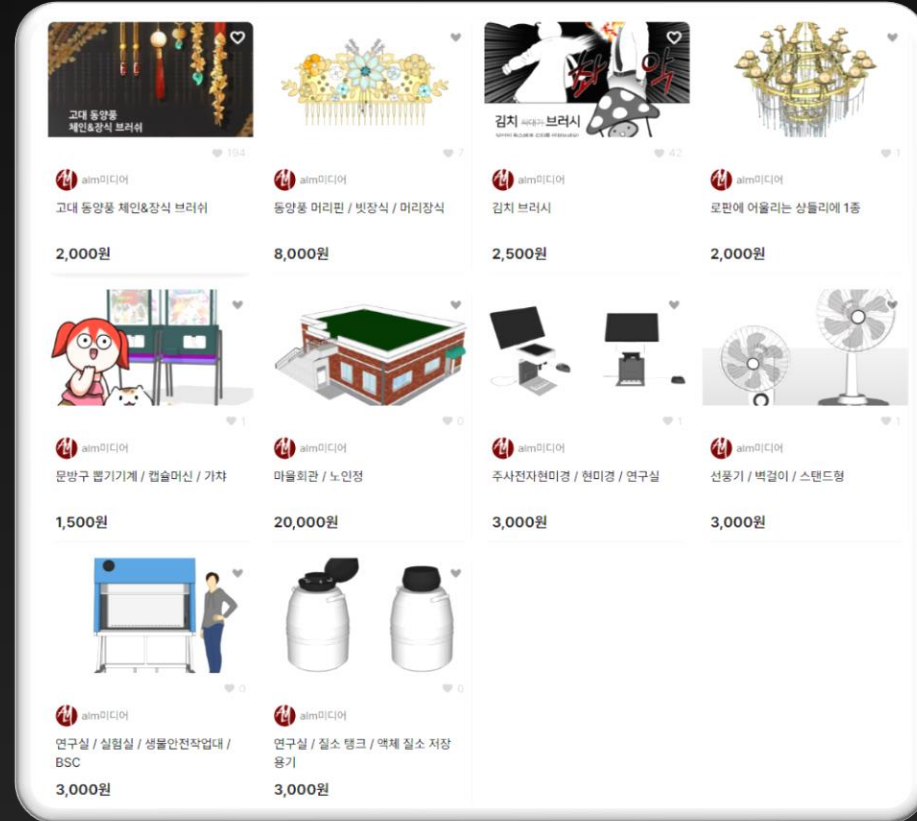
고대 동양풍
체인&장식 브러쉬

104

aim미디어
고대 동양풍 체인&장식 브러쉬

2,000원

7

aim미디어
동양풍 머리핀 / 빗장식 / 머리장식

8,000원

김치 브러시

42

aim미디어
김치 브러시

2,500원

1

aim미디어
로판에 어울리는 샹들리에 1종

2,000원

1

aim미디어
문방구 뽑기기계 / 캡슐머신 / 가챠

1,500원

0

aim미디어
마을회관 / 노인정

20,000원

1

aim미디어
주사전자현미경 / 현미경 / 연구실

3,000원

1

aim미디어
선풍기 / 벽걸이 / 스탠드형

3,000원

0

aim미디어
연구실 / 실험실 / 생물안전작업대 / BSC

3,000원

0

aim미디어
연구실 / 질소 탱크 / 액체 질소 저장 용기

3,000원